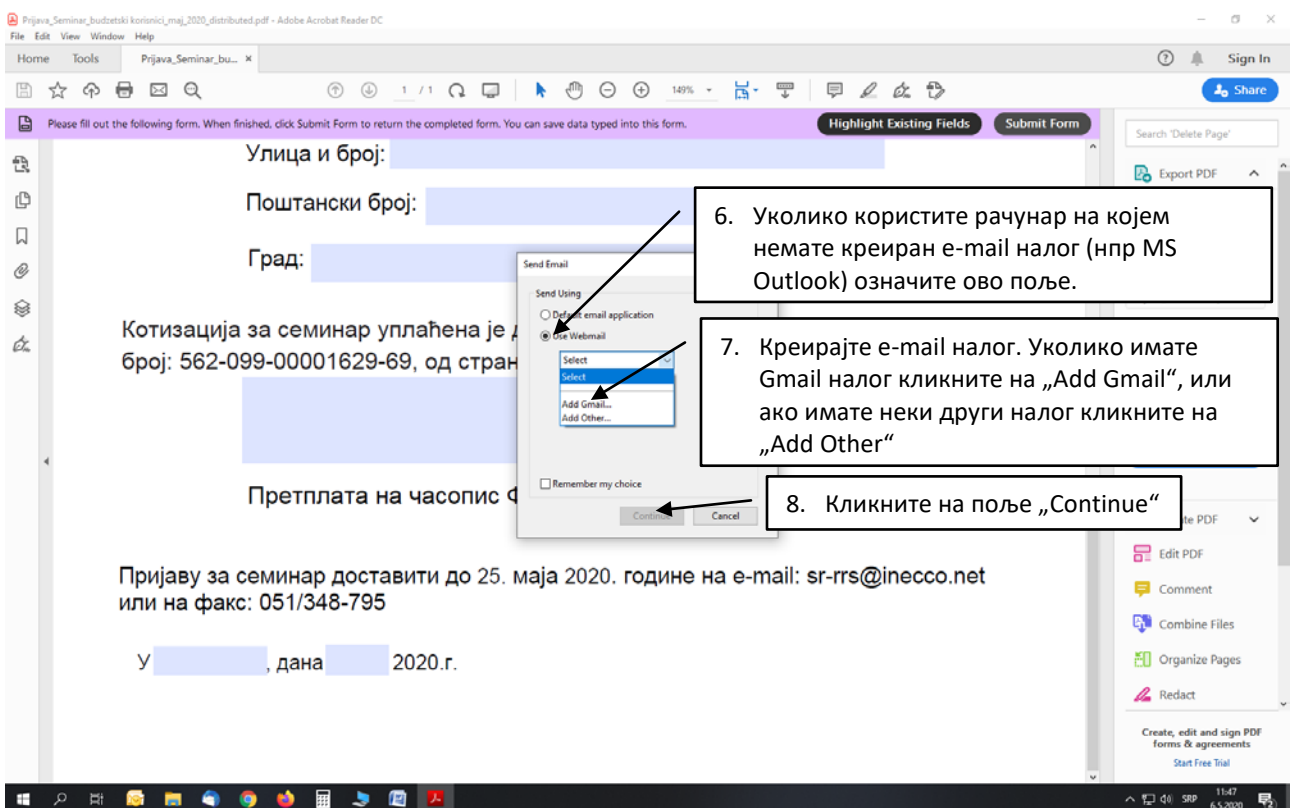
Prijava_Seminar_budzetski korisnici_maj_2020_distributed.pdf - Adobe Acrobat Reader DC
File Edit View Window Help
Home Tools Prijava_Seminar_bu... ×
Sign In
1 / 1 149%
Share
Please fill out the following form. When finished, click Submit Form to return the completed form. You can save data typed into this form.
Highlight Existing Fields
Submit Form
Search 'Delete Page'
Export PDF

Улица и број:

Поштански број:

Град:

Котизација за семинар уплаћена је д
број: 562-099-00001629-69, од стран

Претплата на часопис Ф

Send Email
Send Using
Default email application
Use Webmail
Select
Select
Add Gmail...
Add Other...
Remember my choice
Continue
Cancel

6. Уколико користите рачунар на којем немате креиран e-mail налог (нпр MS Outlook) означите ово поље.

7. Креирајте e-mail налог. Уколико имате Gmail налог кликните на „Add Gmail", или ако имате неки други налог кликните на „Add Other"

8. Кликните на поље „Continue"

Пријаву за семинар доставити до 25. маја 2020. године на e-mail: sr-rrs@inecco.net или на факс: 051/348-795

У , дана 2020.г.

te PDF
Edit PDF
Comment
Combine Files
Organize Pages
Redact
Create, edit and sign PDF forms & agreements
Start Free Trial

SRP 11:47 6.5.2020